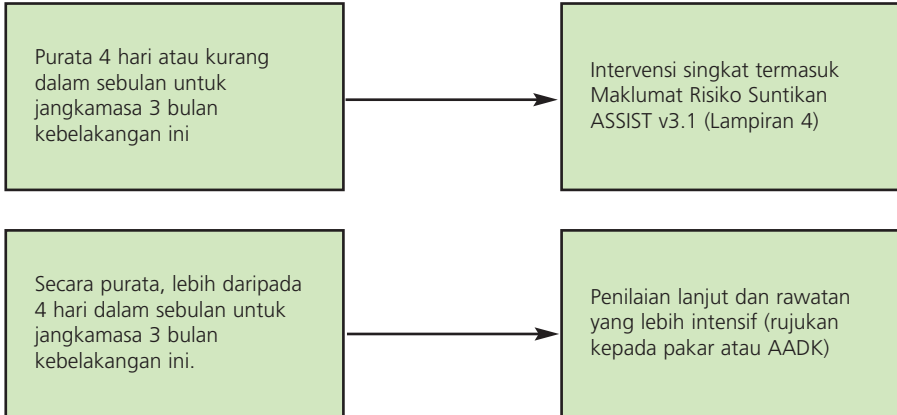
Purata 4 hari atau kurang dalam sebulan untuk jangkamasa 3 bulan kebelakangan ini

Intervensi singkat termasuk Maklumat Risiko Suntikan ASSIST v3.1 (Lampiran 4)

Secara purata, lebih daripada 4 hari dalam sebulan untuk jangkamasa 3 bulan kebelakangan ini.

Penilaian lanjut dan rawatan yang lebih intensif (rujukan kepada pakar atau AADK)